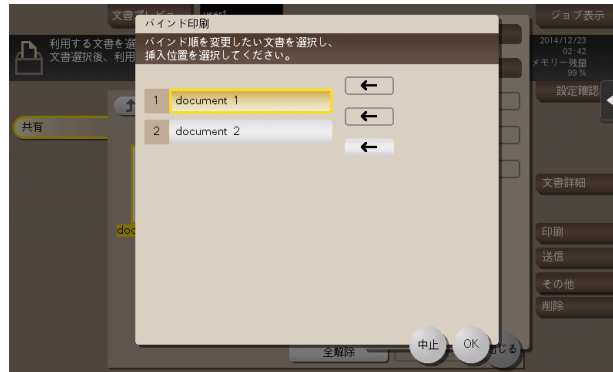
文書プレビュー
user1
ジョブ表示
利用する文書を選
文書選択後、利用
2014/12/23
02:42
メモリー残量
99 %
設定確認
共有
doc
文書詳細
印刷
送信
その他
削除
全解除
閉じる

バインド印刷
バインド順を変更したい文書を選択し、挿入位置を選択してください。

1 document 1
2 document 2
←
←
←
中止
OK